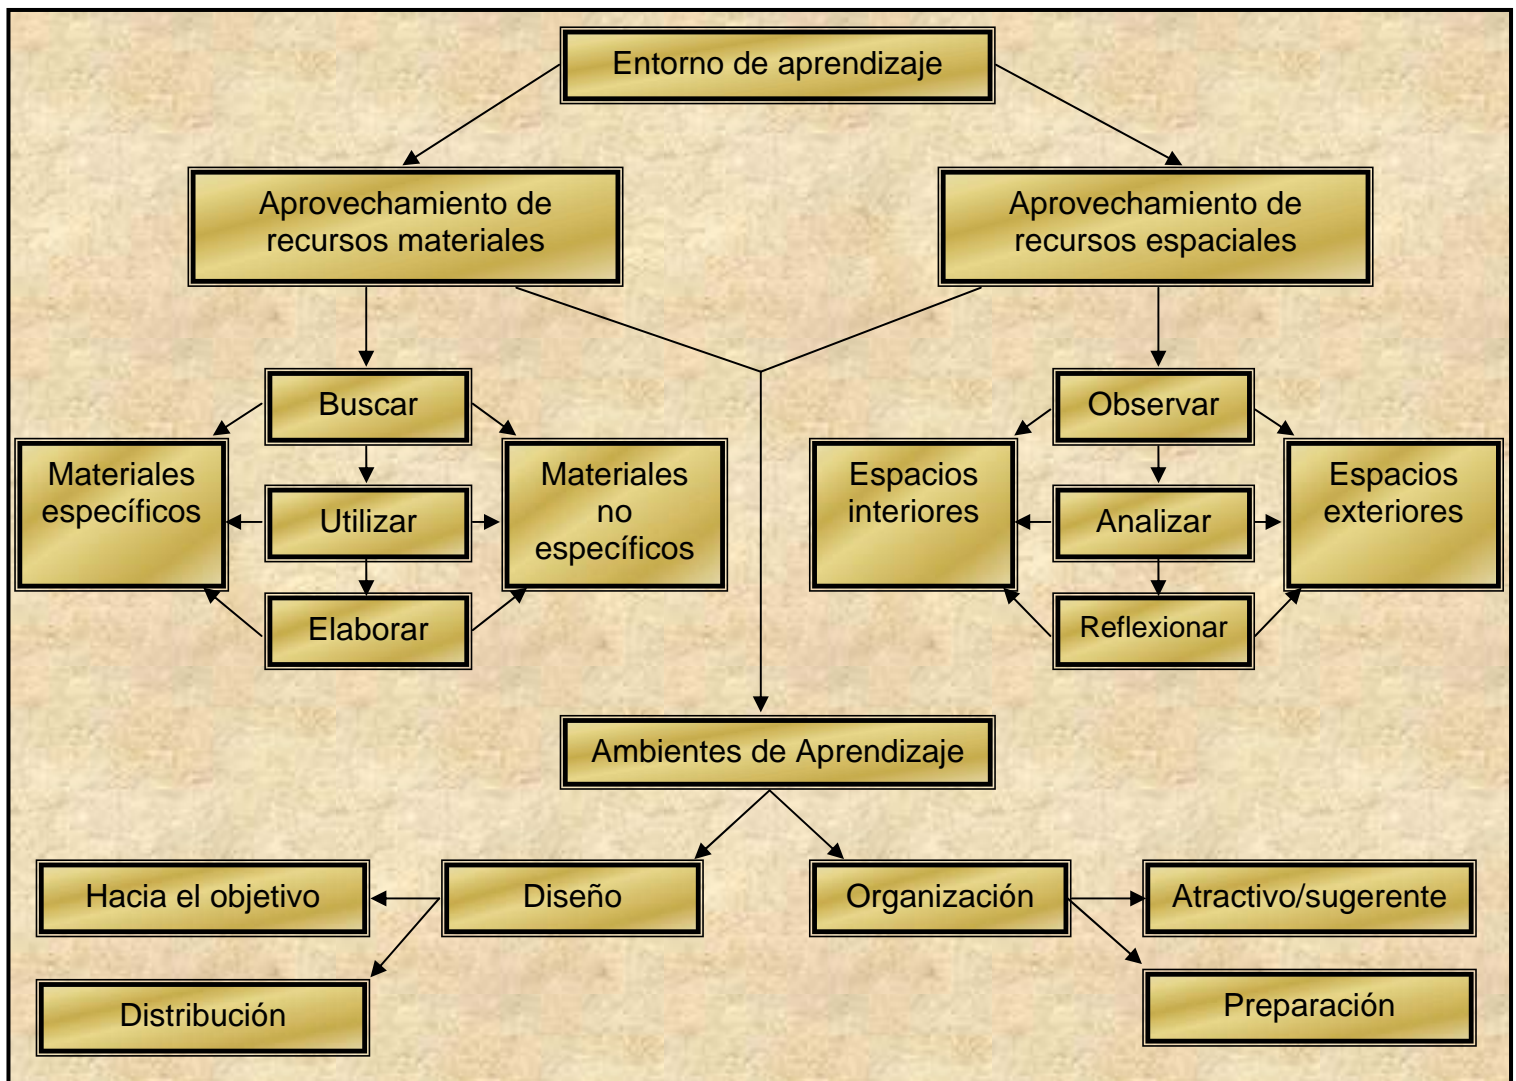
Entorno de aprendizaje

Aprovechamiento de recursos materiales

Aprovechamiento de recursos espaciales

Buscar

Materiales específicos

Utilizar

Materiales no específicos

Elaborar

Observar

Espacios interiores

Analizar

Espacios exteriores

Reflexionar

Ambientes de Aprendizaje

Hacia el objetivo

Diseño

Organización

Atractivo/sugerente

Distribución

Preparación